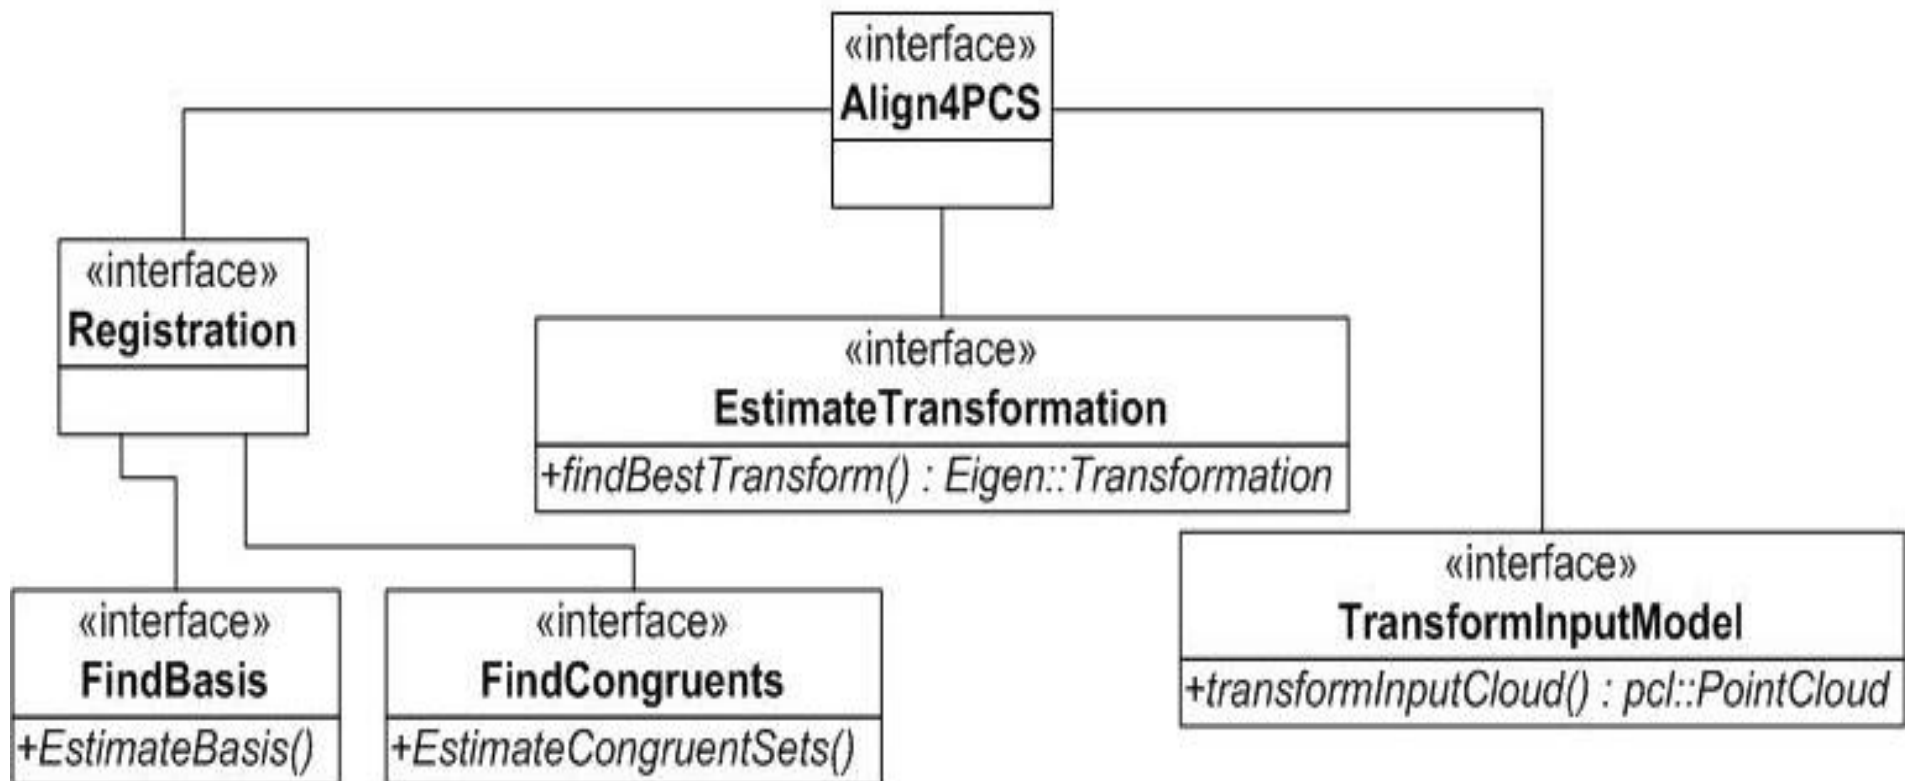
«interface»
Align4PCS

«interface»
Registration

«interface»
EstimateTransformation
+findBestTransform() : Eigen::Transformation

«interface»
TransformInputModel
+transformInputCloud() : pcl::PointCloud

«interface»
FindBasis
+EstimateBasis()

«interface»
FindCongruents
+EstimateCongruentSets()